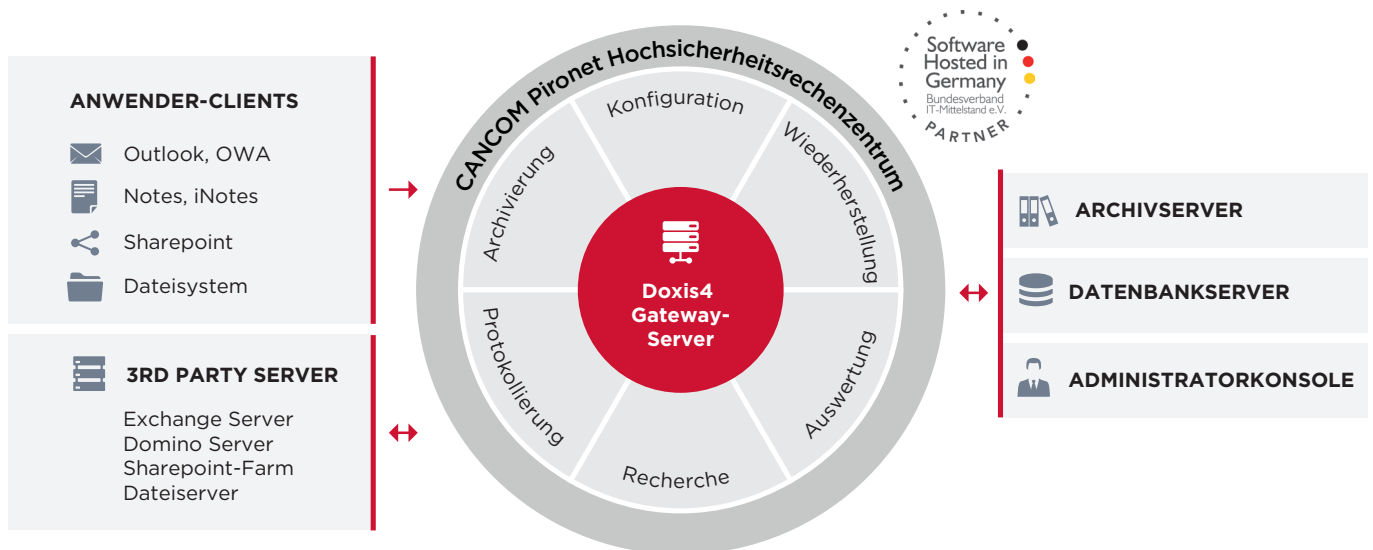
ANWENDER-CLIENTS

Outlook, OWA

Notes, iNotes

Sharepoint

Dateisystem

3RD PARTY SERVER

Exchange Server
Domino Server
Sharepoint-Farm
Dateiserver

CANCOM Pironet Hochsicherheitsrechenzentrum

Konfiguration

Archivierung

Wiederherstellung

Doxis4 Gateway-Server

Protokollierung

Auswertung

Recherche

Software Hosted in Germany
Bundesverband IT-Mittelstand e.V.
PARTNER

ARCHIVSERVER

DATENBANKSERVER

ADMINISTRATORKONSOLE